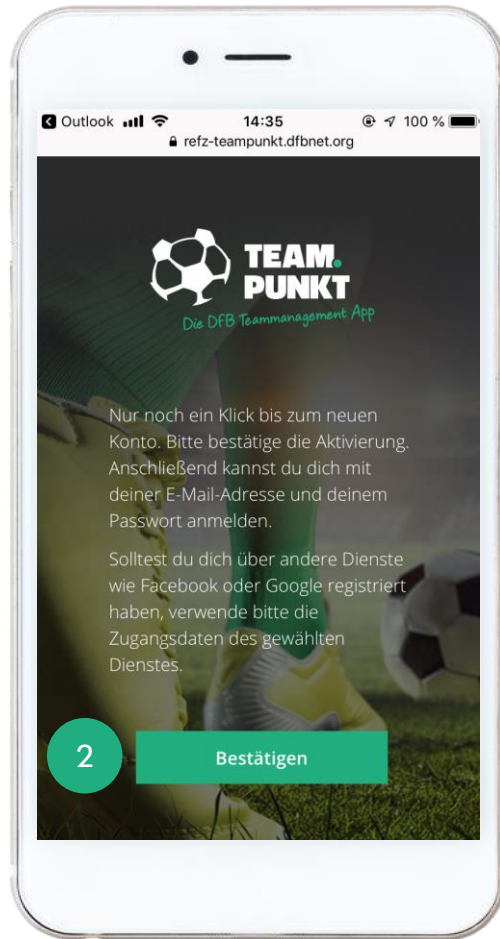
Outlook 14:35 100 %
refz-teampunkt.dfbnet.org

TEAM.
PUNKT
Die DFB Teammanagement App

Nur noch ein Klick bis zum neuen Konto. Bitte bestätige die Aktivierung. Anschließend kannst du dich mit deiner E-Mail-Adresse und deinem Passwort anmelden.

Solltest du dich über andere Dienste wie Facebook oder Google registriert haben, verwende bitte die Zugangsdaten des gewählten Dienstes.

2

Bestätigen